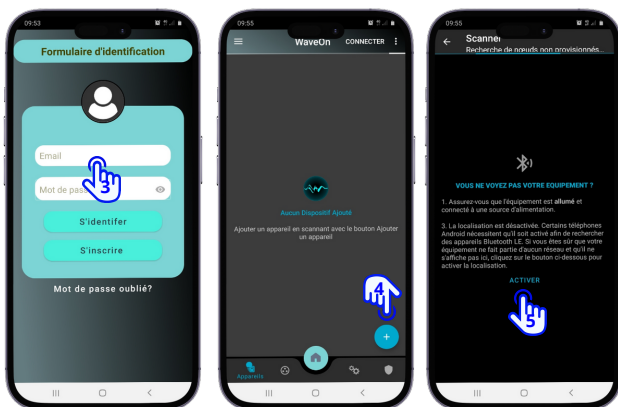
09:53

Formulaire d'identification

Email

Mot de pass

3

S'identifer

S'inscrire

Mot de passe oublié?

09:55

WaveOn CONNECTER

Aucun Dispositif Ajouté

Ajouter un appareil en scannant avec le bouton Ajouter un appareil

4

+

Appareils

09:55

Scanner

Recherche de nœuds non provisionnés...

VOUS NE VOYEZ PAS VOTRE EQUIPEMENT ?

1. Assurez-vous que l'équipement est allumé et connecté à une source d'alimentation.

3. La localisation est désactivée. Certains téléphones Android nécessitent qu'il soit activé afin de rechercher des appareils Bluetooth LE. Si vous êtes sûr que votre équipement ne fait partie d'aucun réseau et qu'il ne s'affiche pas ici, cliquez sur le bouton ci-dessous pour activer la localisation.

ACTIVER

5